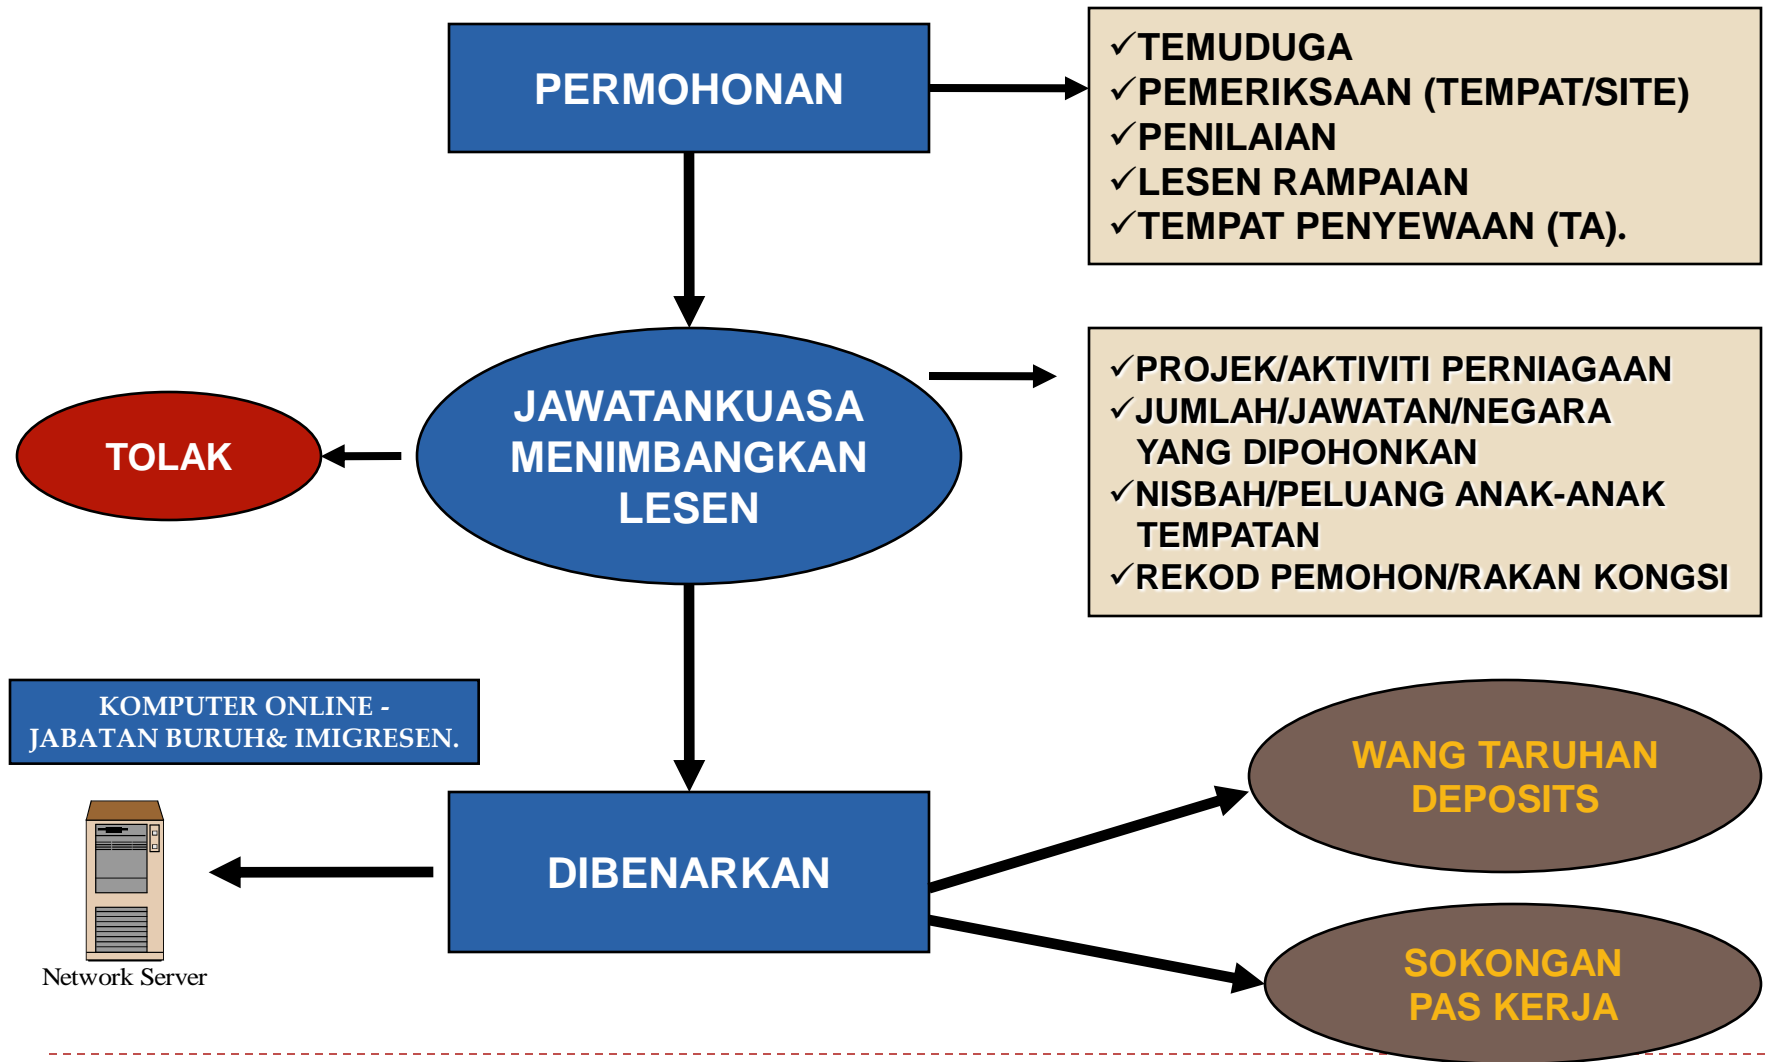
PERMOHONAN

✓TEMUDUGA
✓PEMERIKSAAN (TEMPAT/SITE)
✓PENILAIAN
✓LESEN RAMPAIAN
✓TEMPAT PENYEWAAN (TA).

TOLAK

JAWATANKUASA MENIMBANGKAN LESEN

✓PROJEK/AKTIVITI PERNIAGAAN
✓JUMLAH/JAWATAN/NEGARA YANG DIPOHONKAN
✓NISBAH/PELUANG ANAK-ANAK TEMPATAN
✓REKOD PEMOHON/RAKAN KONGSI

KOMPUTER ONLINE - JABATAN BURUH& IMIGRESEN.

Network Server

DIBENARKAN

WANG TARUHAN DEPOSITS

SOKONGAN PAS KERJA